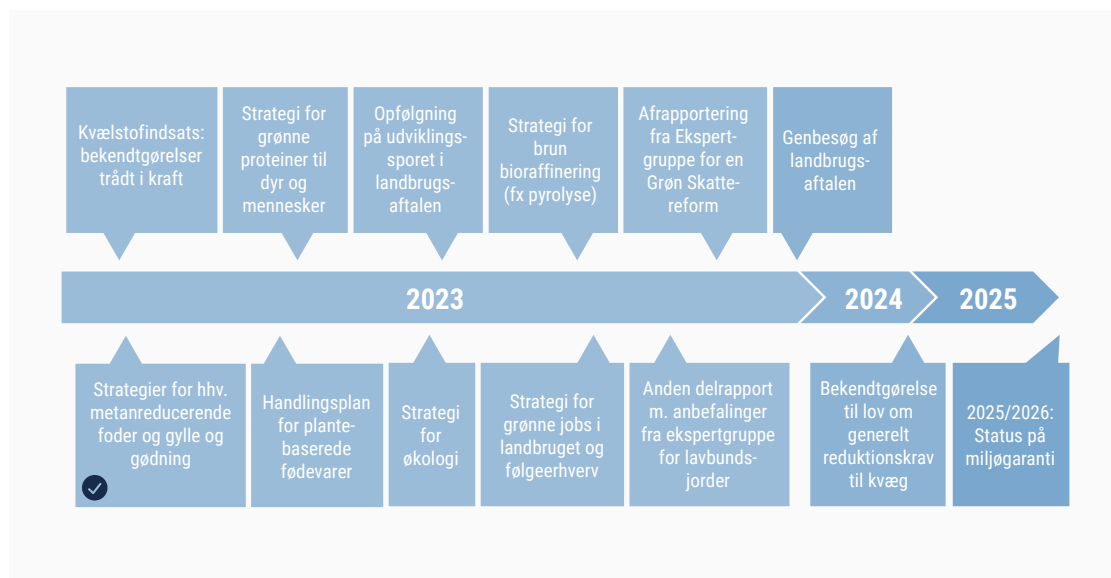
Kvælstofindsats: bekendtgørelser trådt i kraft

Strategi for grønne proteiner til dyr og mennesker

Opfølgning på udviklingssporet i landbrugsaftalen

Strategi for brun bioraffinering (fx pyrolyse)

Afrapportering fra Ekspertgruppe for en Grøn Skattereform

Genbesøg af landbrugsaftalen

2023

2024

2025

Strategier for hhv. metanreducerende foder og gylle og gødning

Handlingsplan for plantebaserede fødevarer

Strategi for økologi

Strategi for grønne jobs i landbruget og følgeerhverv

Anden delrapport m. anbefalinger fra ekspertgruppe for lavbundsjorder

Bekendtgørelse til lov om generelt reduktionskrav til kvæg

2025/2026: Status på miljøgaranti